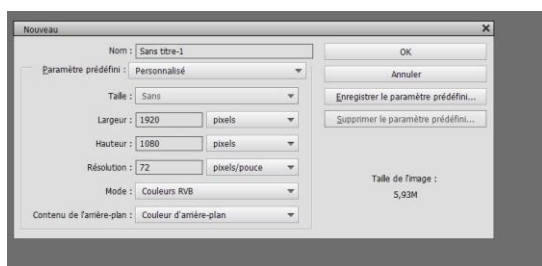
Nouveau

Nom : Sans titre-1

Paramètre prédéfini : Personnalisé

Taille : Sans

Largeur : 1920 pixels

Hauteur : 1080 pixels

Résolution : 72 pixels/pouce

Mode : Couleurs RVB

Contenu de l'arrière-plan : Couleur d'arrière-plan

OK

Annuler

Enregistrer le paramètre prédéfini...

Supprimer le paramètre prédéfini...

Taille de l'image :
5,93M